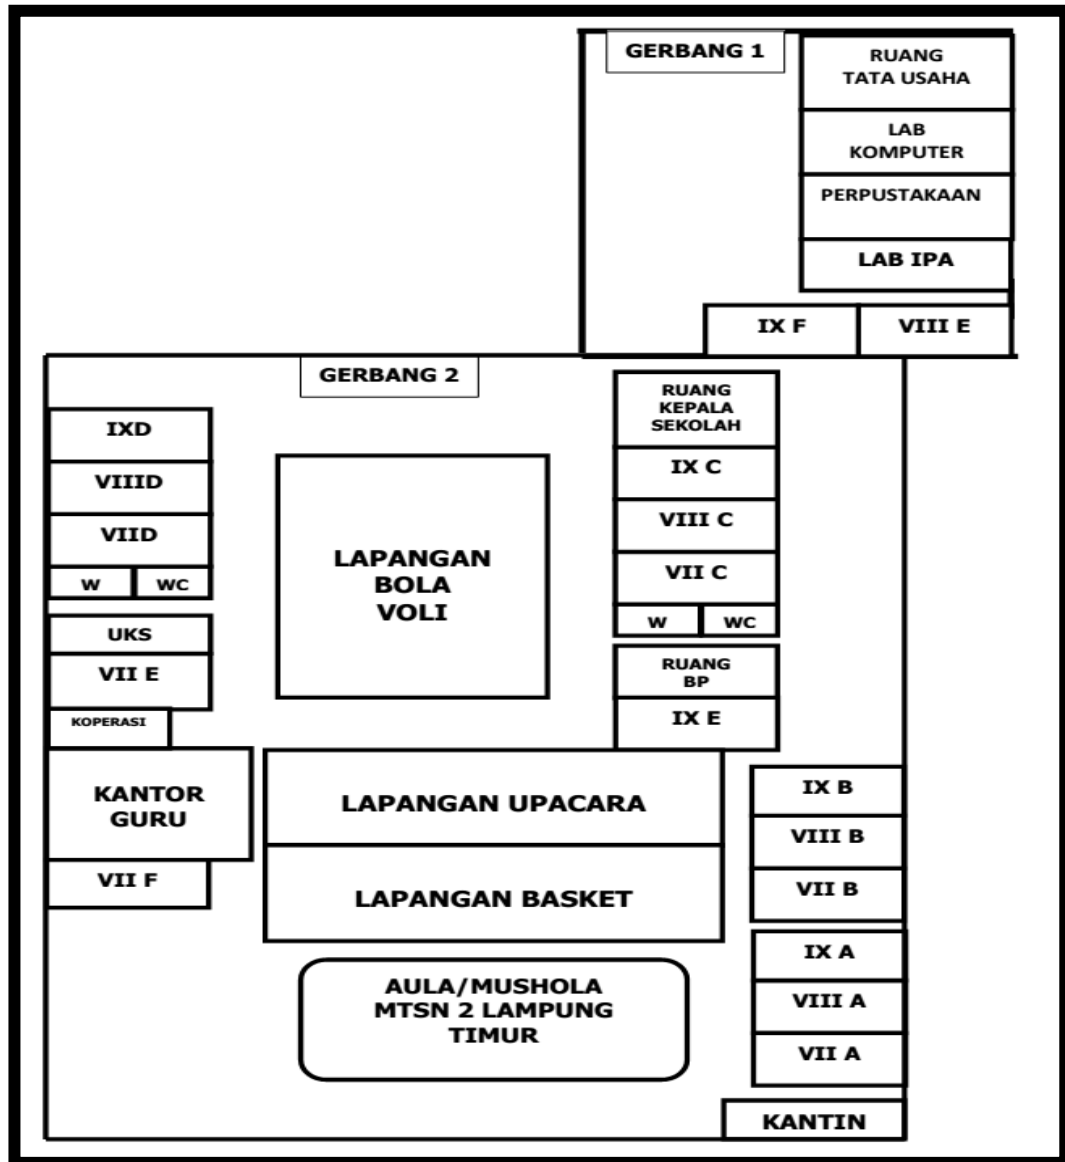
GERBANG 1

RUANG TATA USAHA

LAB KOMPUTER

PERPUSTAKAAN

LAB IPA

IX F

VIII E

GERBANG 2

IXD

VIIID

VIID

W

WC

UKS

VII E

KOPERASI

KANTOR GURU

VII F

LAPANGAN BOLA VOLI

RUANG KEPALA SEKOLAH

IX C

VIII C

VII C

W

WC

RUANG BP

IX E

LAPANGAN UPACARA

LAPANGAN BASKET

IX B

VIII B

VII B

IX A

VIII A

VII A

AULA/MUSHOLA MTSN 2 LAMPUNG TIMUR

KANTIN